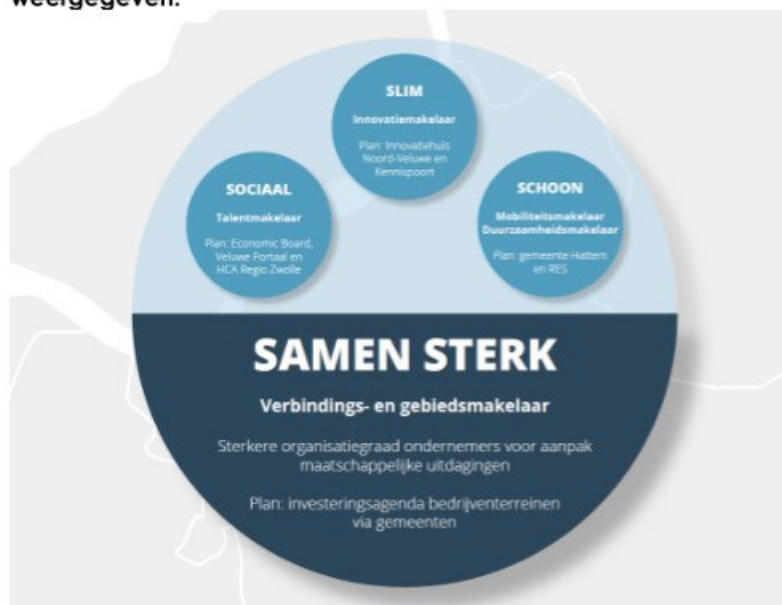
weergegeven.

SLIM
Innovatiemakelaar
Plan: Innovatiehuis Noord-Veluwe en Kennispoort

SOCIAAL
Talentmakelaar
Plan: Economic Board, Veluwe Portaal en HCA Regio Zwolle

SCHOON
Mobiliteitsmakelaar Duurzaamheidsmakelaar
Plan: gemeente Hattem en RES

SAMEN STERK
Verbindings- en gebiedsmakelaar
Sterkere organisatiegraad ondernemers voor aanpak maatschappelijke uitdagingen
Plan: investeringsagenda bedrijventerreinen via gemeenten